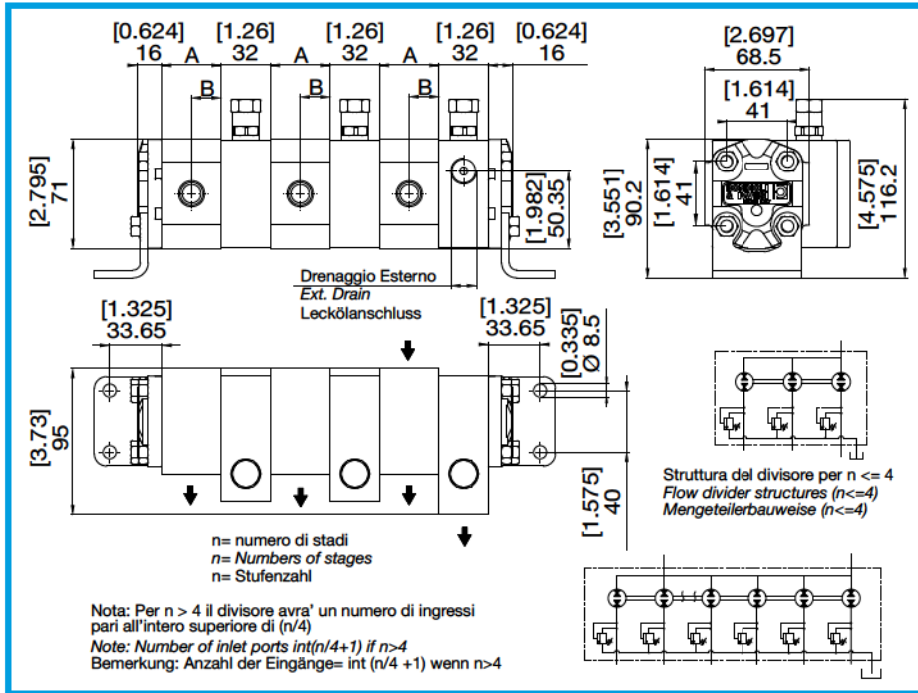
[0.624] 16
A
[1.26] 32
A
[1.26] 32
A
[1.26] 32
[0.624] 16
B
B
B
[2.795] 71
[1.982] 50.35
Drenaggio Esterno
*Ext. Drain*
Leckölanschluss
[2.697] 68.5
[1.614] 41
[3.551] 90.2
[1.614] 41
[4.575] 116.2
[1.325] 33.65
[1.325] 33.65
[0.335] Ø 8.5
[3.73] 95
[1.575] 40
Struttura del divisore per n <= 4
*Flow divider structures (n<=4)*
*Mengeteilerbauweise (n<=4)*
n= numero di stadi
*n= Numbers of stages*
n= Stufenzahl

Nota: Per n > 4 il divisore avra' un numero di ingressi pari all'intero superiore di (n/4)
*Note: Number of inlet ports int(n/4+1) if n>4*
Bemerkung: Anzahl der Eingänge= int (n/4 +1) wenn n>4